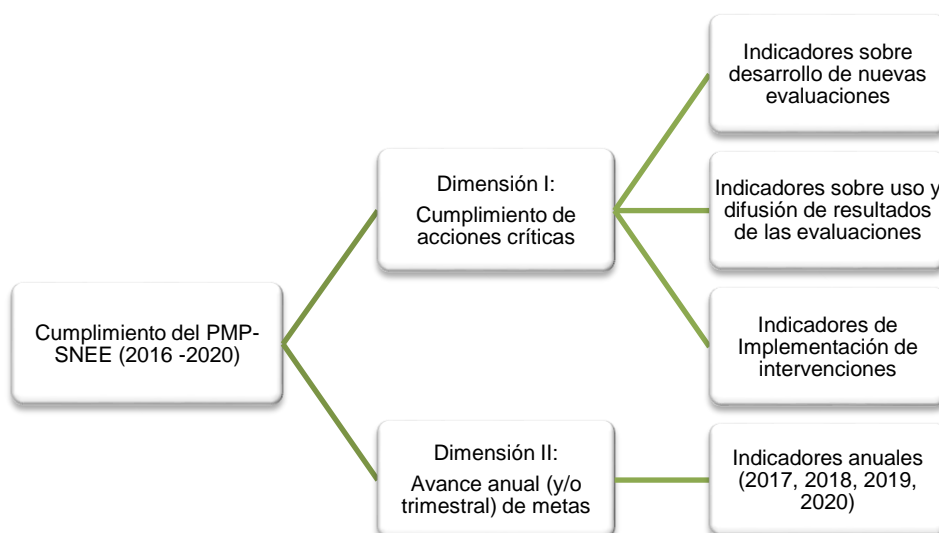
Cumplimiento del PMP-SNEE (2016 -2020)

Dimensión I:
Cumplimiento de acciones críticas

Indicadores sobre desarrollo de nuevas evaluaciones

Indicadores sobre uso y difusión de resultados de las evaluaciones

Indicadores de Implementación de intervenciones

Dimensión II:
Avance anual (y/o trimestral) de metas

Indicadores anuales (2017, 2018, 2019, 2020)